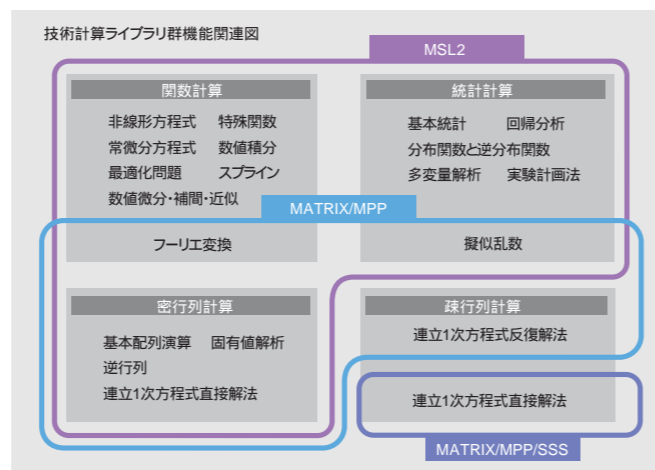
技術計算ライブラリ群機能関連図

MSL2

関数計算

非線形方程式　特殊関数
常微分方程式　数値積分
最適化問題　スプライン
数値微分・補間・近似

統計計算

基本統計　回帰分析
分布関数と逆分布関数
多変量解析　実験計画法

MATRIX/MPP

フーリエ変換

擬似乱数

密行列計算

基本配列演算　固有値解析
逆行列
連立1次方程式直接解法

疎行列計算

連立1次方程式反復解法

連立1次方程式直接解法

MATRIX/MPP/SSS